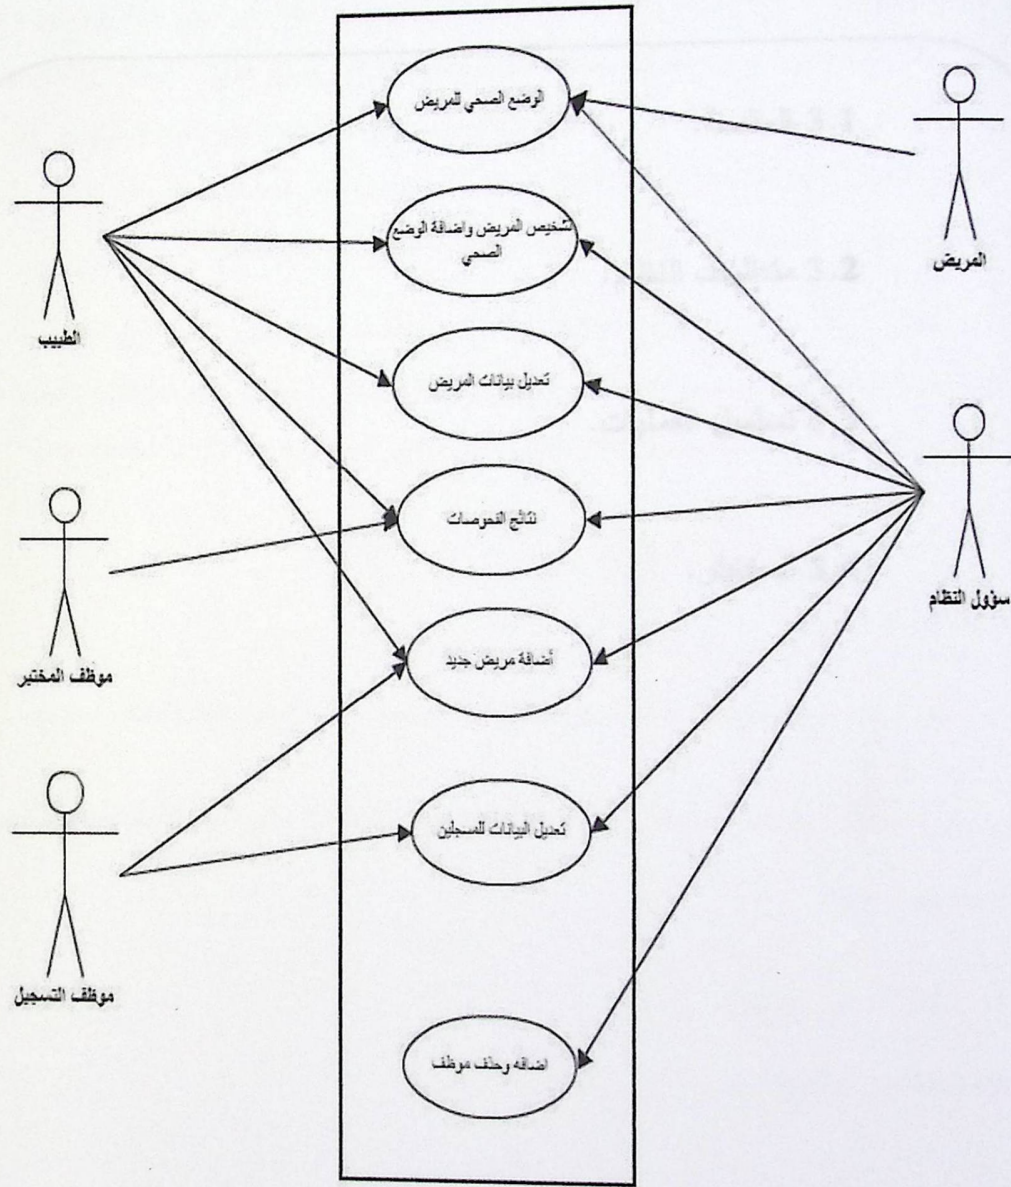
المريض

الطبيب

مسؤول النظام

موظف المختبر

موظف التسجيل

الوضع الصحي للمريض

تشخيص المريض واضافة الوضع الصحي

تعديل بيانات المريض

نتائج الفحوصات

أضافة مريض جديد

تعديل البيانات للمسجلين

اضافه وحذف موظف